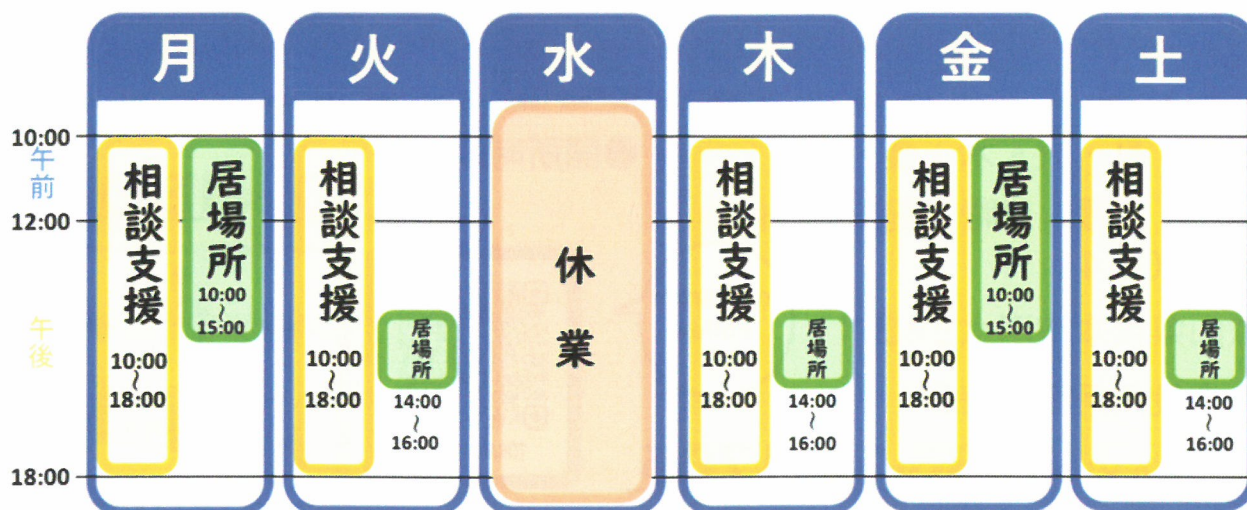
| | 月 | 火 | 水 | 木 | 金 | 土 |
|---|---|---|---|---|---|---|
| 10:00 午前 12:00 午後 18:00 | 相談支援 10:00 ~ 18:00 / 居場所 10:00 ~ 15:00 | 相談支援 10:00 ~ 18:00 / 居場所 14:00 ~ 16:00 | 休業 | 相談支援 10:00 ~ 18:00 / 居場所 14:00 ~ 16:00 | 相談支援 10:00 ~ 18:00 / 居場所 10:00 ~ 15:00 | 相談支援 10:00 ~ 18:00 / 居場所 14:00 ~ 16:00 |